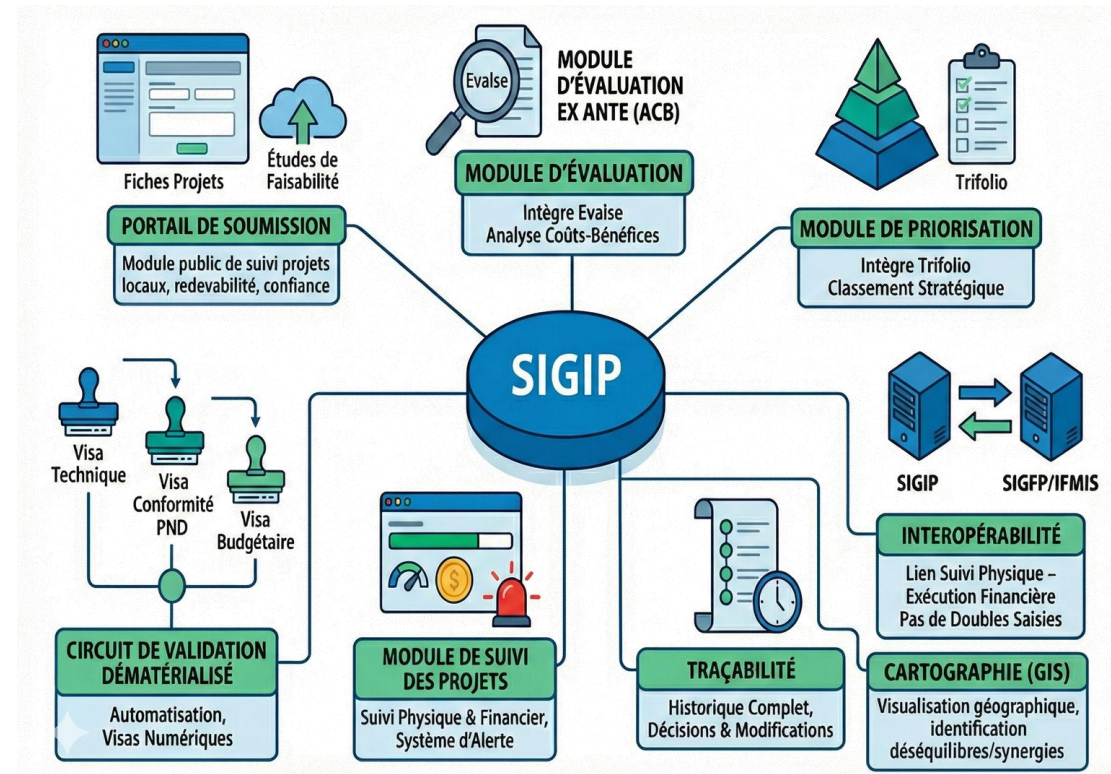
Fiches Projets

Études de Faisabilité

PORTAIL DE SOUMISSION

Module public de suivi projets locaux, redevabilité, confiance

Evalse

MODULE D'ÉVALUATION EX ANTE (ACB)

MODULE D'ÉVALUATION

Intègre Evaise Analyse Coûts-Bénéfices

Trifolio

MODULE DE PRIORISATION

Intègre Trifolio Classement Stratégique

SIGIP

Visa Technique

Visa Conformité PND

Visa Budgétaire

CIRCUIT DE VALIDATION DÉMATÉRIALISÉ

Automatisation, Visas Numériques

MODULE DE SUIVI DES PROJETS

Suivi Physique & Financier, Système d'Alerte

TRAÇABILITÉ

Historique Complet, Décisions & Modifications

SIGIP

SIGFP/IFMIS

INTEROPÉRABILITÉ

Lien Suivi Physique – Exécution Financière Pas de Doubles Saisies

CARTOGRAPHIE (GIS)

Visualisation géographique, identification déséquilibres/synergies